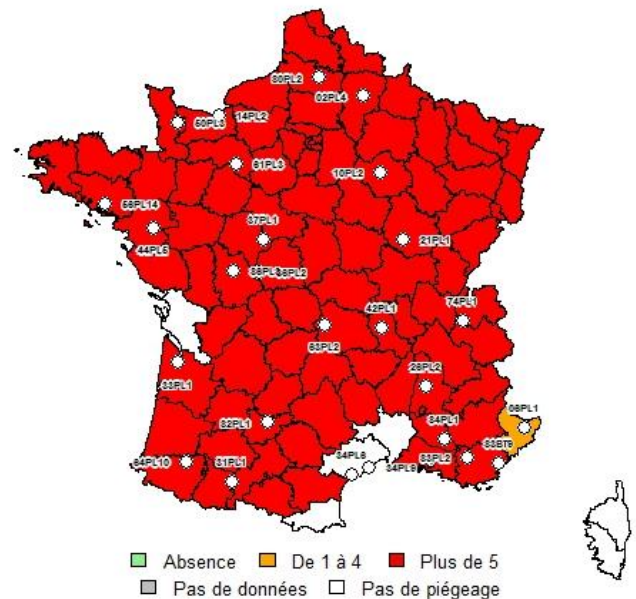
80PL2
02PL4
50PL3
14PL2
61PL3
10PL2
56PL14
37PL1
21PL1
44PL6
86PL1
36PL2
42PL1
74PL1
63PL2
26PL2
33PL1
06PL1
84PL1
82PL1
83BT9
64PL10
31PL1
34PL8
34PL9
83PL2

Absence
De 1 à 4
Plus de 5
Pas de données
Pas de piégeage